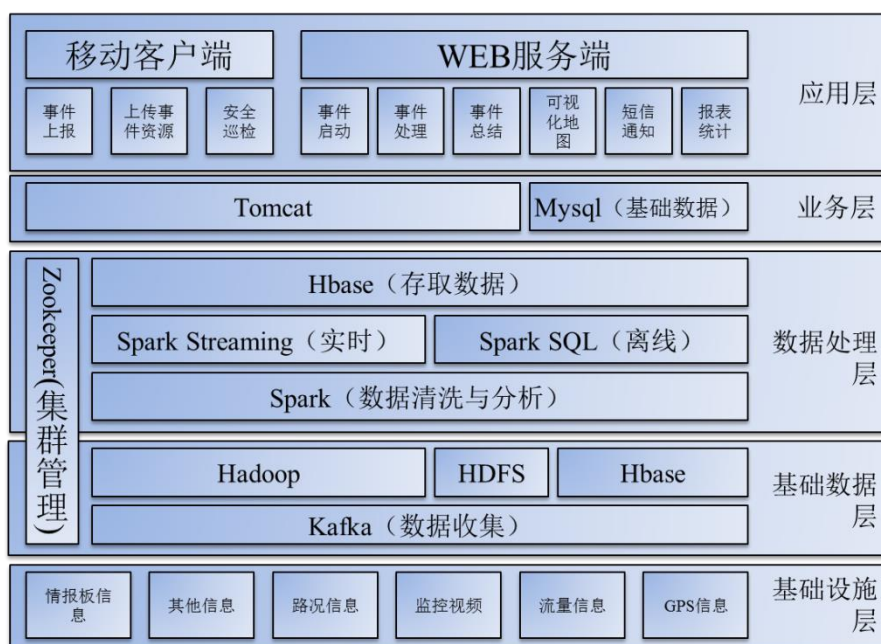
移动客户端

WEB服务端

应用层

事件上报

上传事件资源

安全巡检

事件启动

事件处理

事件总结

可视化地图

短信通知

报表统计

Tomcat

Mysql（基础数据）

业务层

Zookeeper(集群管理)

Hbase（存取数据）

Spark Streaming（实时）

Spark SQL（离线）

数据处理层

Spark（数据清洗与分析）

Hadoop

HDFS

Hbase

基础数据层

Kafka（数据收集）

情报板信息

其他信息

路况信息

监控视频

流量信息

GPS信息

基础设施层